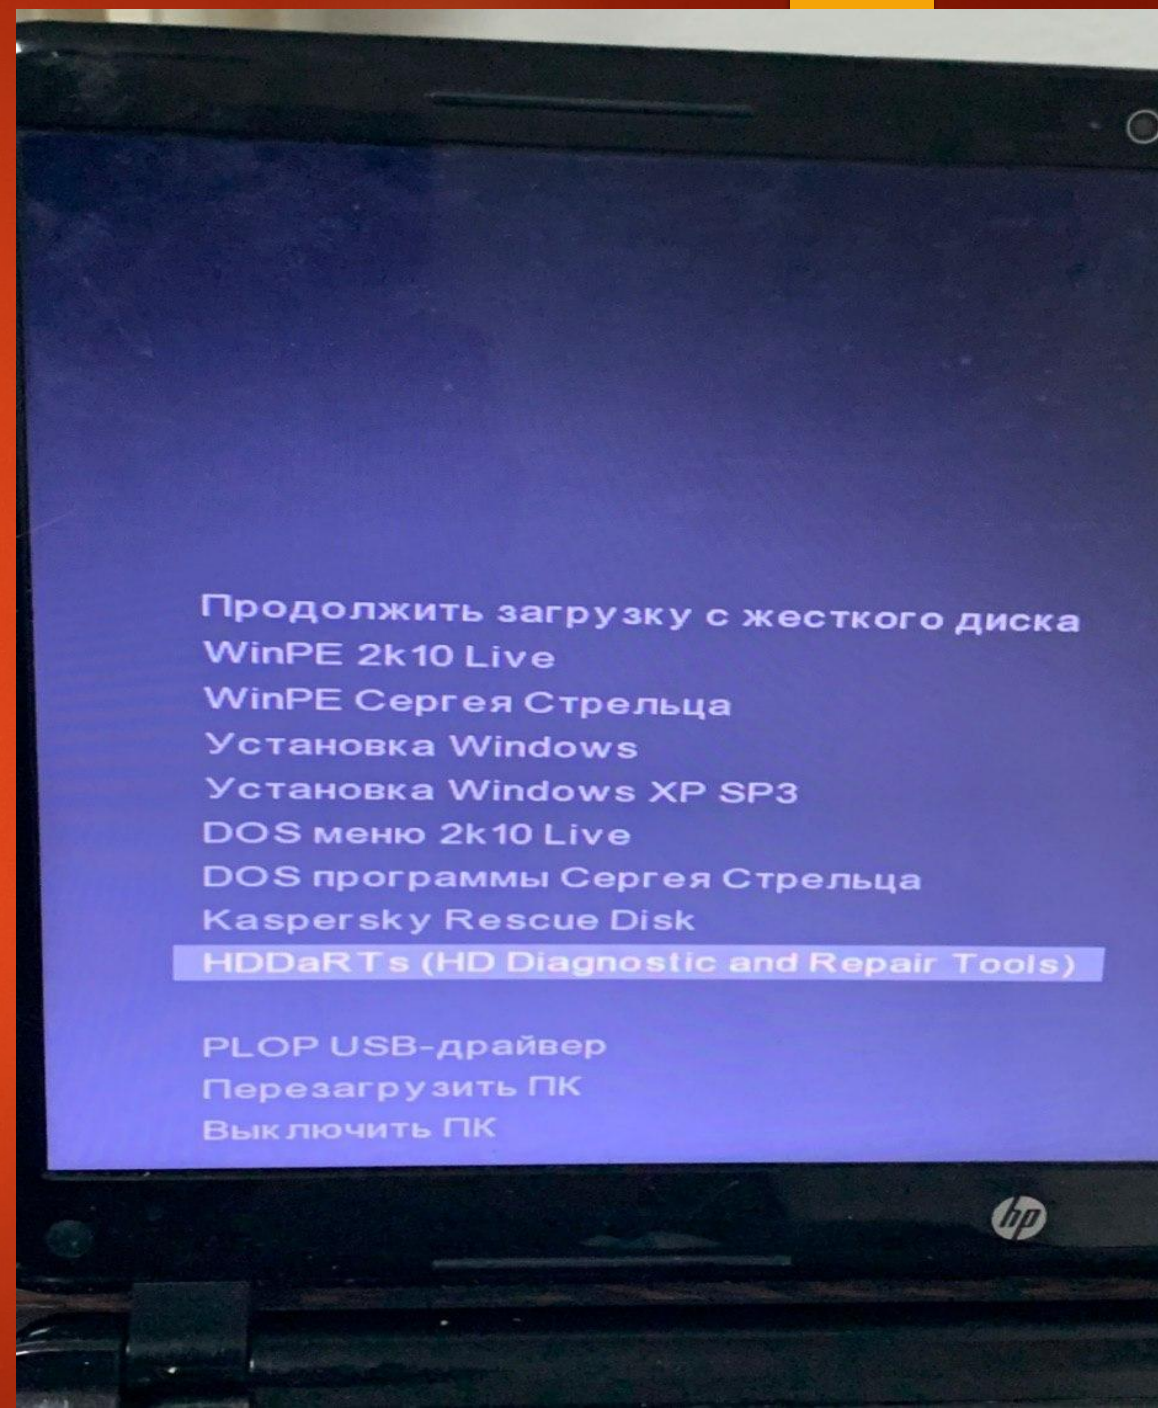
Продолжить загрузку с жесткого диска
WinPE 2k10 Live
WinPE Сергея Стрельца
Установка Windows
Установка Windows XP SP3
DOS меню 2k10 Live
DOS программы Сергея Стрельца
Kaspersky Rescue Disk
HDDaRTs (HD Diagnostic and Repair Tools)

PLOP USB-драйвер
Перезагрузить ПК
Выключить ПК

hp